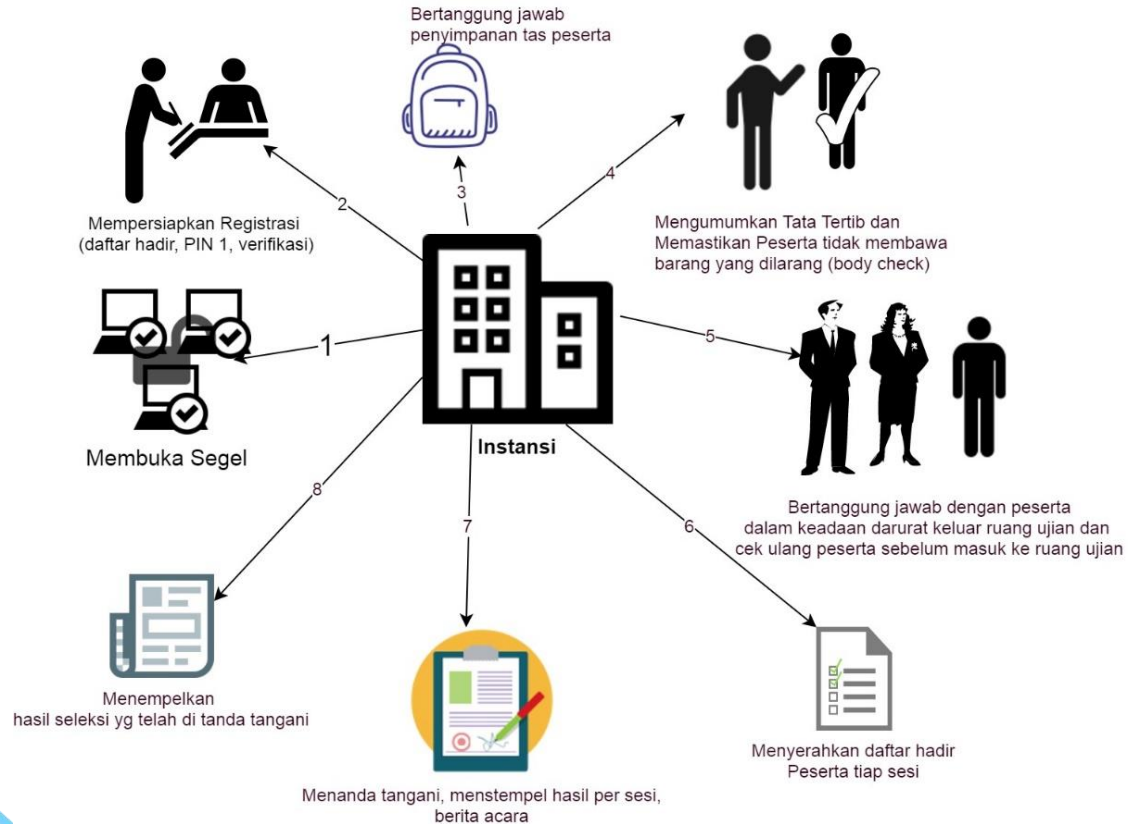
Bertanggung jawab penyimpanan tas peserta

3

2

Mempersiapkan Registrasi (daftar hadir, PIN 1, verifikasi)

4

Mengumumkan Tata Tertib dan Memastikan Peserta tidak membawa barang yang dilarang (body check)

1

Membuka Segel

5

Instansi

Bertanggung jawab dengan peserta dalam keadaan darurat keluar ruang ujian dan cek ulang peserta sebelum masuk ke ruang ujian

8

7

6

Menempelkan hasil seleksi yg telah di tanda tangani

Menanda tangani, menstempel hasil per sesi, berita acara

Menyerahkan daftar hadir Peserta tiap sesi